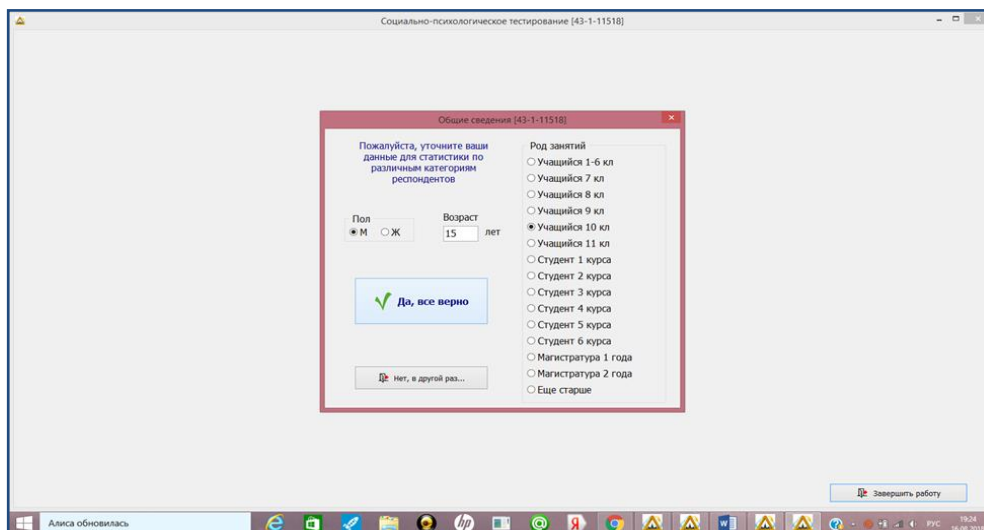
Социально-психологическое тестирование [43-1-11518]

Общие сведения [43-1-11518]

Пожалуйста, уточните ваши данные для статистики по различным категориям респондентов

Пол
М Ж

Возраст
15 лет

Да, все верно

Нет, в другой раз...

Род занятий
Учащийся 1-6 кл
Учащийся 7 кл
Учащийся 8 кл
Учащийся 9 кл
Учащийся 10 кл
Учащийся 11 кл
Студент 1 курса
Студент 2 курса
Студент 3 курса
Студент 4 курса
Студент 5 курса
Студент 6 курса
Магистратура 1 года
Магистратура 2 года
Еще старше

Завершить работу

Алиса обновилась

РУС 19:24